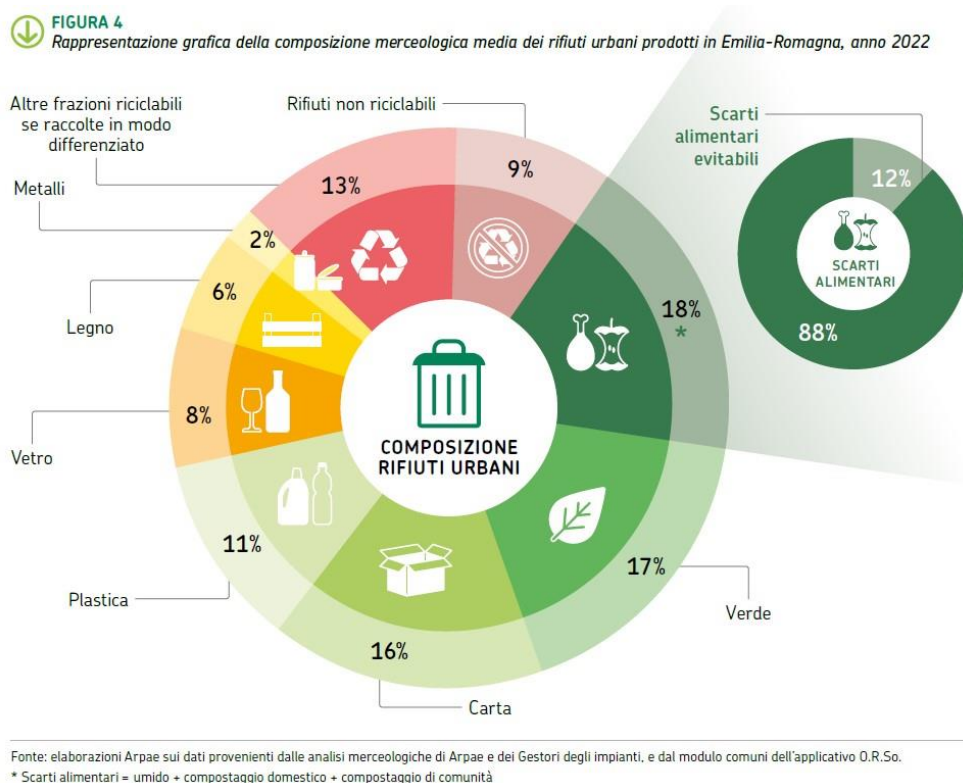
FIGURA 4
Rappresentazione grafica della composizione merceologica media dei rifiuti urbani prodotti in Emilia-Romagna, anno 2022

Altre frazioni riciclabili se raccolte in modo differenziato

Rifiuti non riciclabili

Scarti alimentari evitabili

12%

SCARTI ALIMENTARI

88%

Metalli

13%

9%

2%

6%

18%
*

Legno

8%

Vetro

COMPOSIZIONE RIFIUTI URBANI

11%

17%

Plastica

Verde

16%

Carta

Fonte: elaborazioni Arpae sui dati provenienti dalle analisi merceologiche di Arpae e dei Gestori degli impianti, e dal modulo comuni dell'applicativo O.R.So.
* Scarti alimentari = umido + compostaggio domestico + compostaggio di comunità